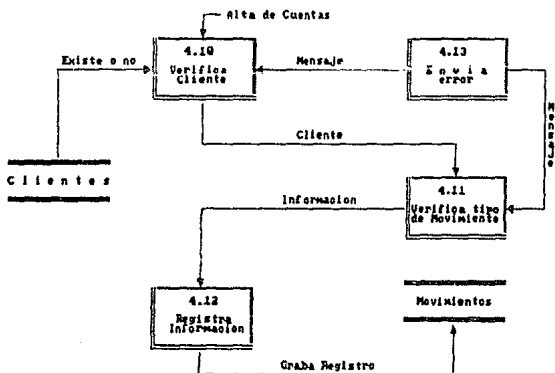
Alta de Cuentas

Existe o no

4.10
Verifica
Cliente

Mensaje

4.13
E n v i a
error

Mensaje

Cliente

C l i e n t e s

Informacion

4.11
Verifica tipo
de Movimiento

4.12
Registra
Informacion

Movimientos

Graba Registro